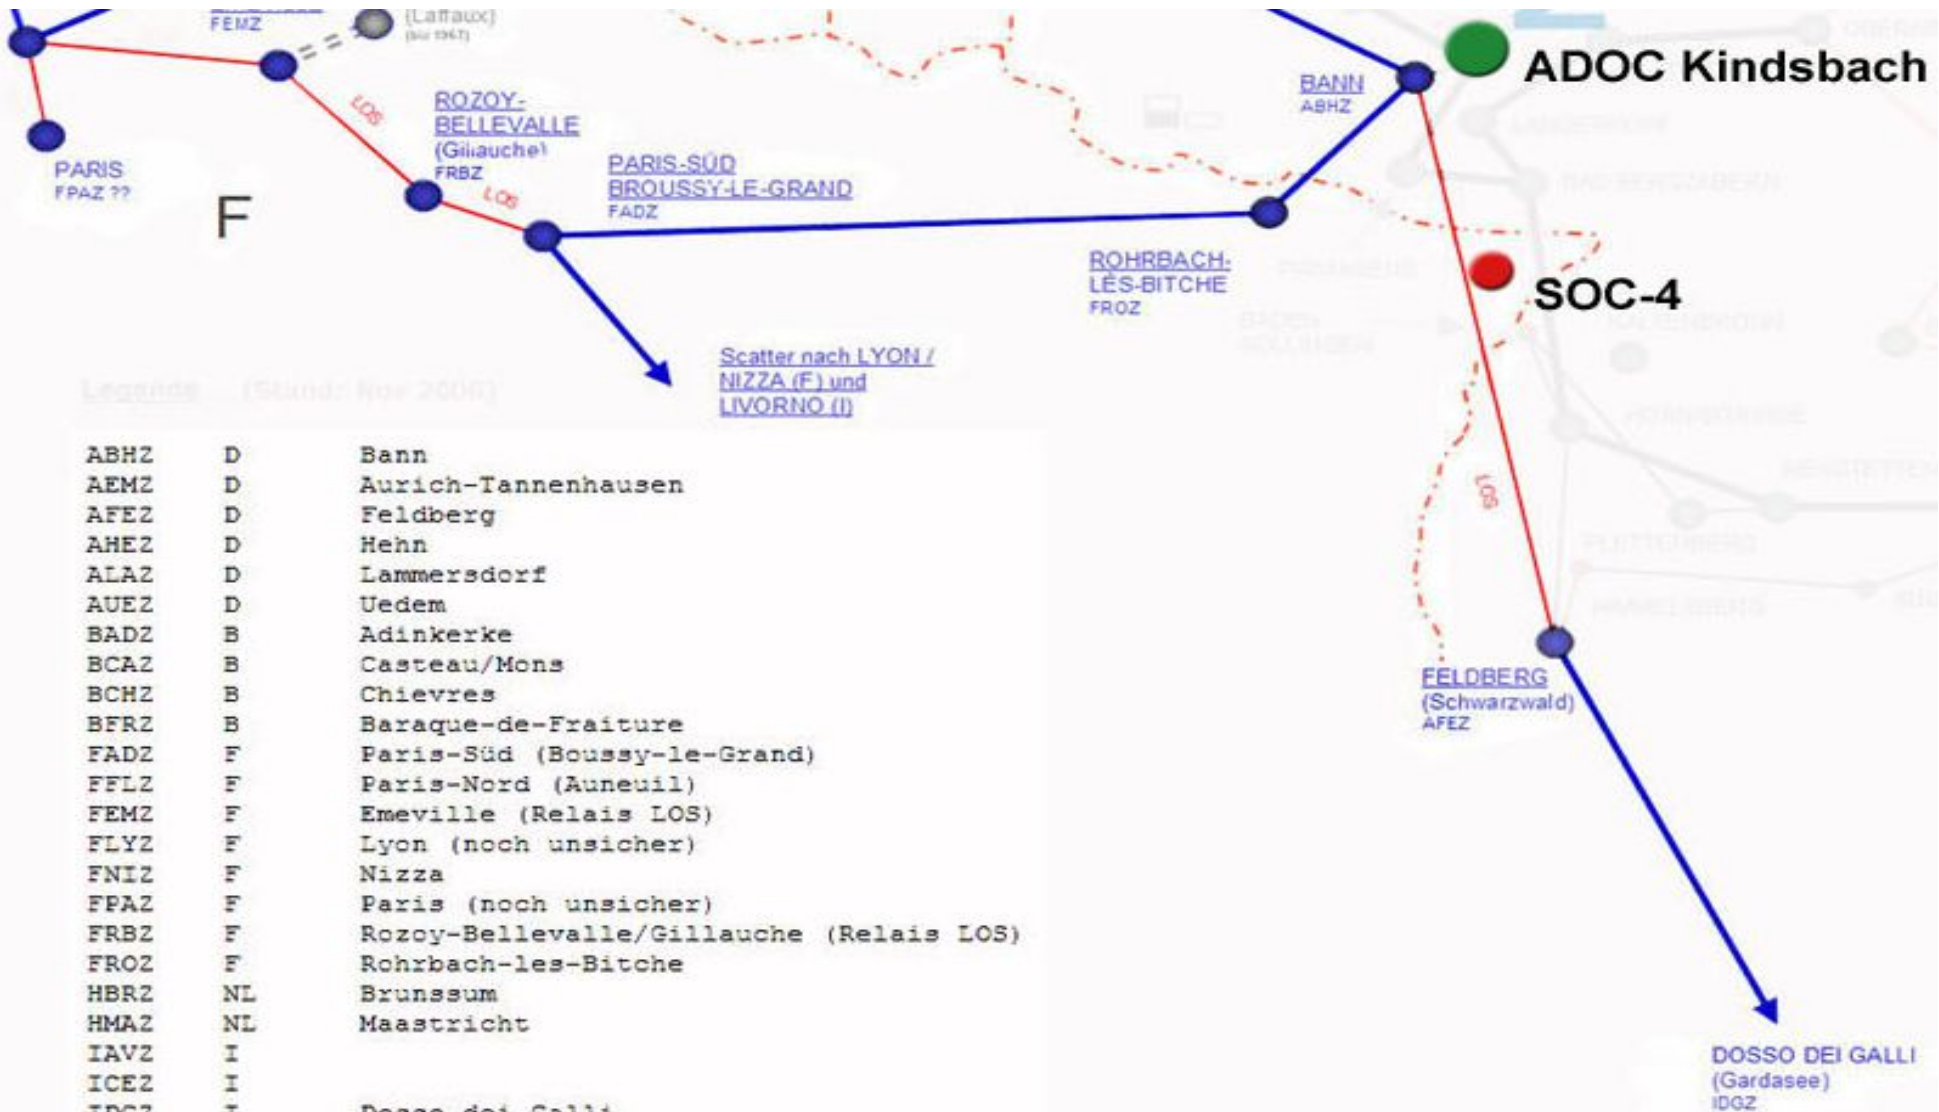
FEMZ
(Laffaux)
(bis 1967)

ROZOY-BELLEVALLE (Gillauche) FRBZ

LOS

LOS

PARIS FPAZ ??

F

PARIS-SÜD BROUSSY-LE-GRAND FADZ

BANN ABHZ

ADOC Kindsbach

ROHRBACH-LÈS-BITCHE FROZ

SOC-4

Scatter nach LYON / NIZZA (F) und LIVORNO (I)

LOS

Legende (Stand: Nov 2006)

| | | |
|---|---|---|
| ABHZ | D | Bann |
| AEMZ | D | Aurich-Tannenhausen |
| AFEZ | D | Feldberg |
| AHEZ | D | Hehn |
| ALAZ | D | Lammersdorf |
| AUEZ | D | Uedem |
| BADZ | B | Adinkerke |
| BCAZ | B | Casteau/Mons |
| BCHZ | B | Chievres |
| BFRZ | B | Baraque-de-Fraiture |
| FADZ | F | Paris-Süd (Boussy-le-Grand) |
| FFLZ | F | Paris-Nord (Auneuil) |
| FEMZ | F | Emeville (Relais LOS) |
| FLYZ | F | Lyon (noch unsicher) |
| FNIZ | F | Nizza |
| FPAZ | F | Paris (noch unsicher) |
| FRBZ | F | Rozoy-Bellevalle/Gillauche (Relais LOS) |
| FROZ | F | Rohrbach-les-Bitche |
| HBRZ | NL | Brunssum |
| HMAZ | NL | Maastricht |
| IAVZ | I | |
| ICEZ | I | |
| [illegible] | I | Dosso dei Galli |

FELDBERG (Schwarzwald) AFEZ

DOSSO DEI GALLI (Gardasee) IDGZ